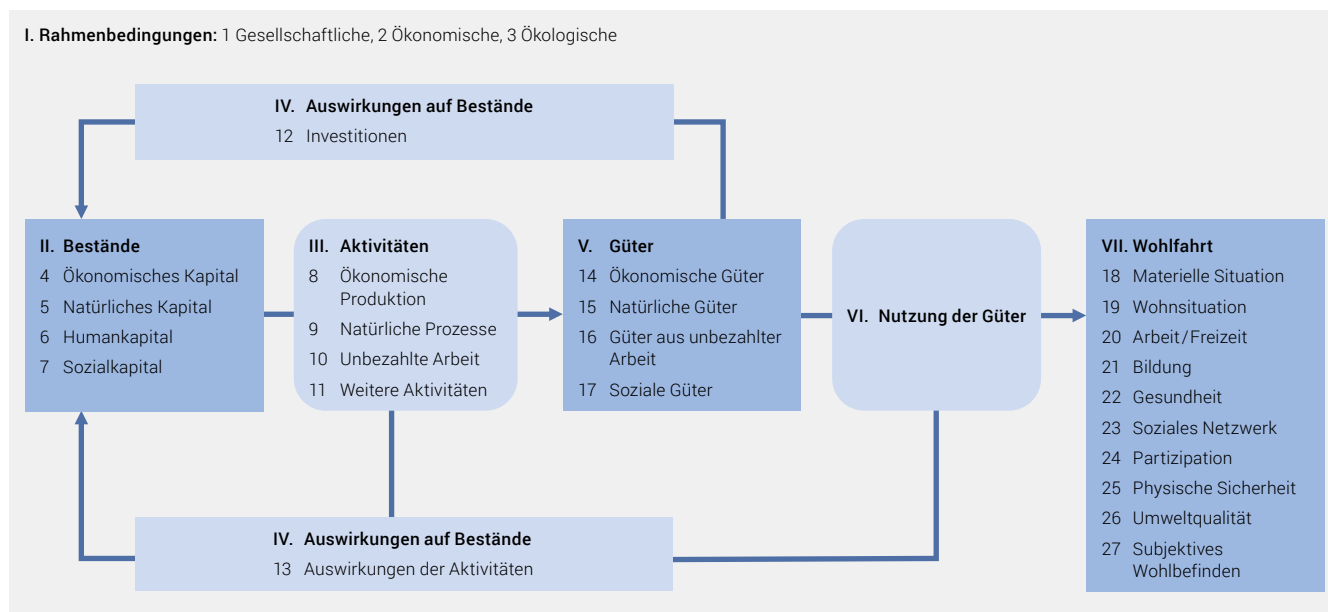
I. Rahmenbedingungen: 1 Gesellschaftliche, 2 Ökonomische, 3 Ökologische

IV. Auswirkungen auf Bestände
12 Investitionen

II. Bestände
4 Ökonomisches Kapital
5 Natürliches Kapital
6 Humankapital
7 Sozialkapital

III. Aktivitäten
8 Ökonomische Produktion
9 Natürliche Prozesse
10 Unbezahlte Arbeit
11 Weitere Aktivitäten

V. Güter
14 Ökonomische Güter
15 Natürliche Güter
16 Güter aus unbezahlter Arbeit
17 Soziale Güter

VI. Nutzung der Güter

VII. Wohlfahrt
18 Materielle Situation
19 Wohnsituation
20 Arbeit/Freizeit
21 Bildung
22 Gesundheit
23 Soziales Netzwerk
24 Partizipation
25 Physische Sicherheit
26 Umweltqualität
27 Subjektives Wohlbefinden

IV. Auswirkungen auf Bestände
13 Auswirkungen der Aktivitäten